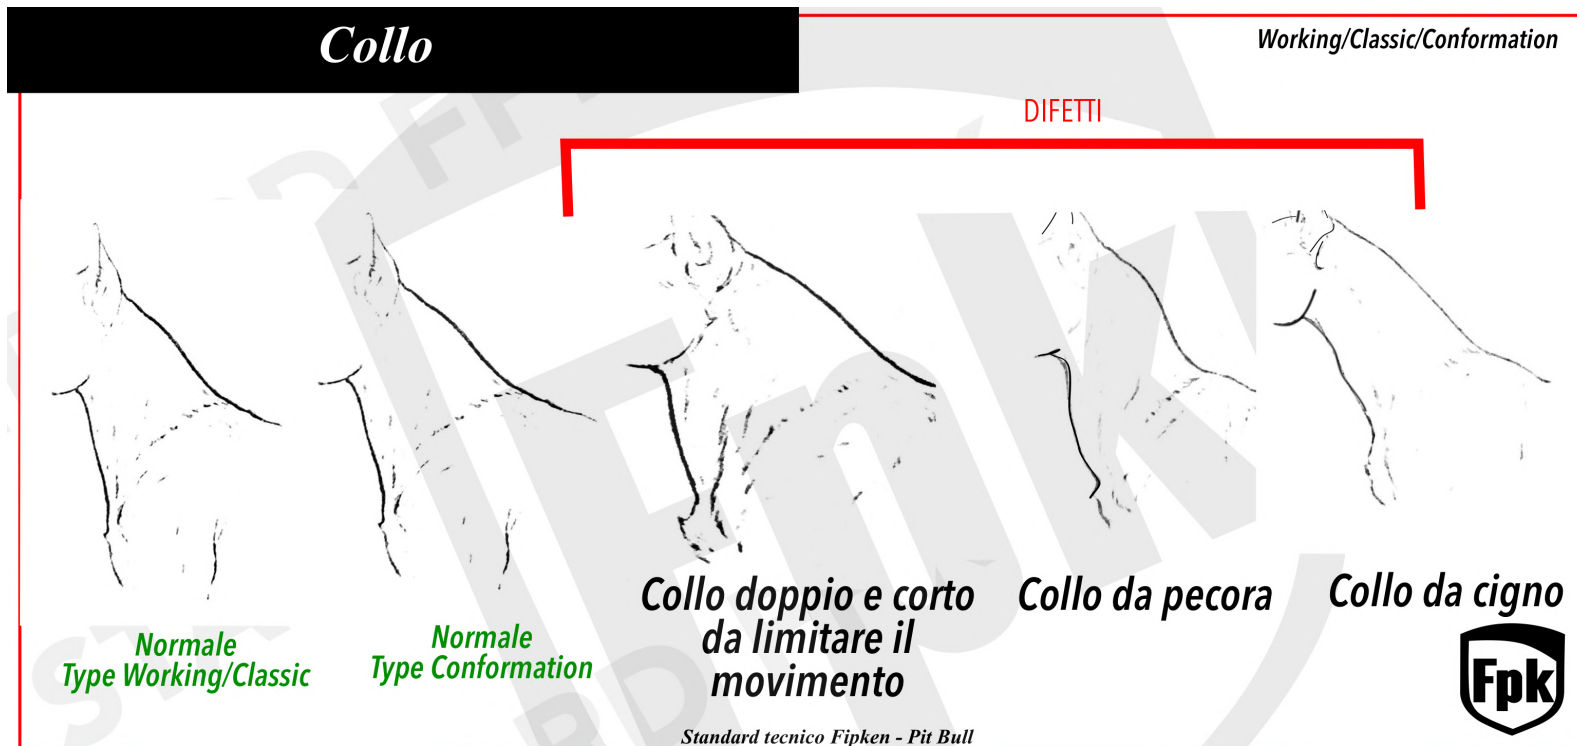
Collo

Working/Classic/Conformation

DIFETTI

Normale
Type Working/Classic

Normale
Type Conformation

Collo doppio e corto da limitare il movimento

Collo da pecora

Collo da cigno

Fpk

Standard tecnico Fipken - Pit Bull